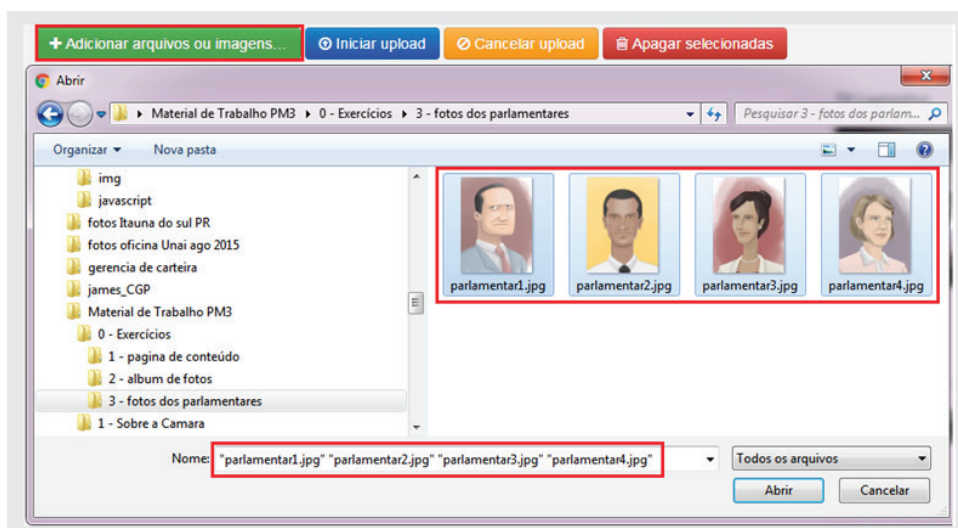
+ Adicionar arquivos ou imagens... | Iniciar upload | Cancelar upload | Apagar selecionadas

Abrir

Material de Trabalho PM3 ▸ 0 - Exercícios ▸ 3 - fotos dos parlamentares

Pesquisar 3 - fotos dos parlam...

Organizar ▾ Nova pasta

img
javascript
fotos Itauna do sul PR
fotos oficina Unai ago 2015
gerencia de carteira
james_CGP
Material de Trabalho PM3
0 - Exercícios
1 - pagina de conteúdo
2 - album de fotos
3 - fotos dos parlamentares
1 - Sobre a Camara

parlamentar1.jpg
parlamentar2.jpg
parlamentar3.jpg
parlamentar4.jpg

Nome: "parlamentar1.jpg" "parlamentar2.jpg" "parlamentar3.jpg" "parlamentar4.jpg"

Todos os arquivos

Abrir
Cancelar